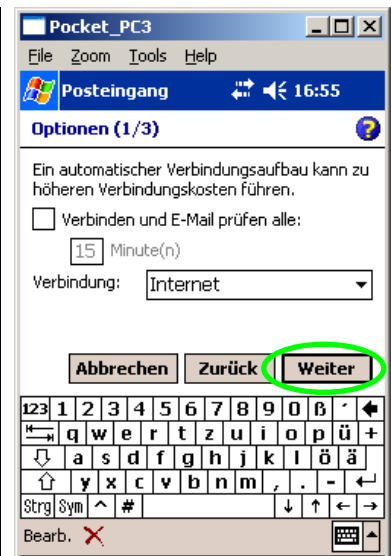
Pocket_PC3

File Zoom Tools Help

Posteingang 16:55

Optionen (1/3)

Ein automatischer Verbindungsaufbau kann zu höheren Verbindungskosten führen.

Verbinden und E-Mail prüfen alle:

15 Minute(n)

Verbindung: Internet

Abbrechen Zurück Weiter

123 1 2 3 4 5 6 7 8 9 0 ß ´
q w e r t z u i o p ü +
a s d f g h j k l ö ä
y x c v b n m , . -
Strg Sym ^ #

Bearb.